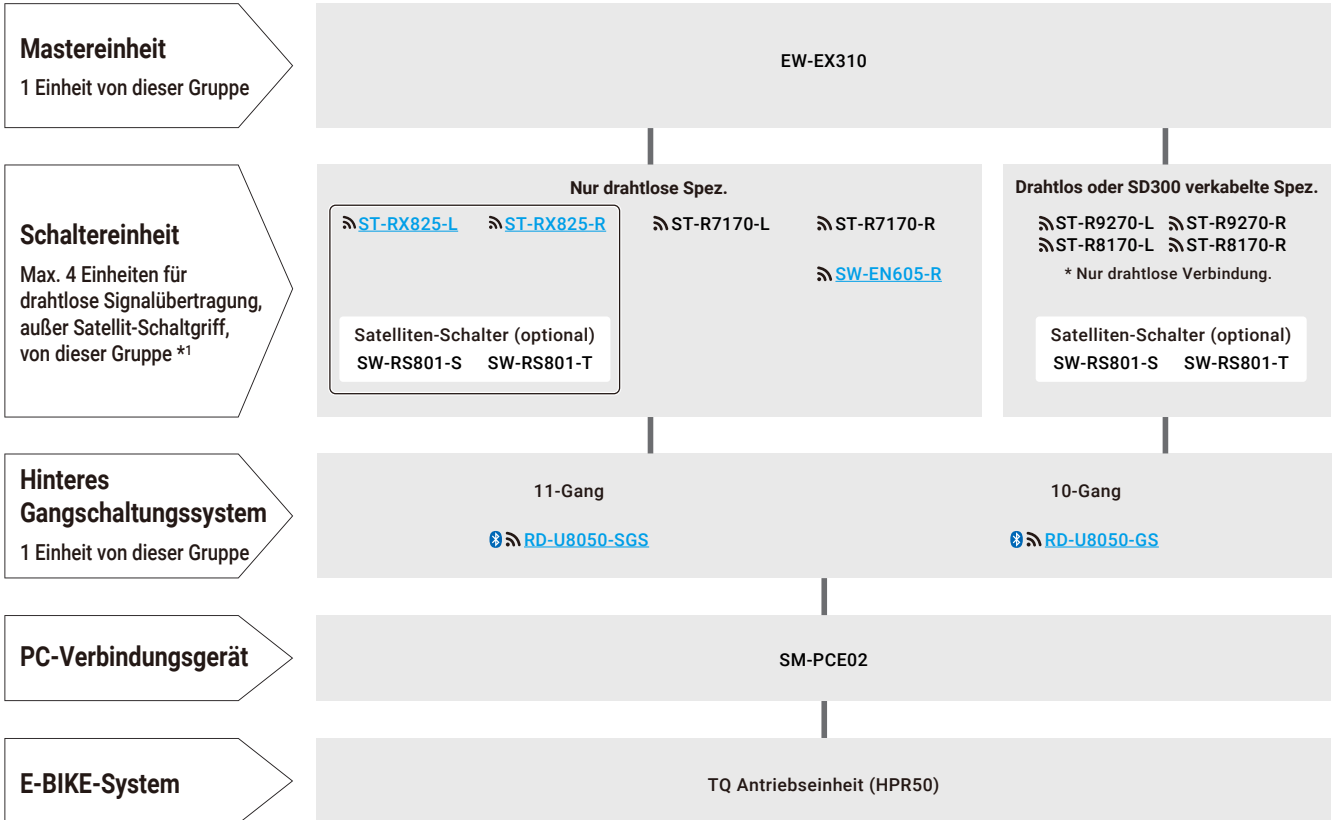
Mastereinheit
1 Einheit von dieser Gruppe

EW-EX310

Schaltereinheit
Max. 4 Einheiten für drahtlose Signalübertragung, außer Satellit-Schaltgriff, von dieser Gruppe *¹

Nur drahtlose Spez.

ST-RX825-L ST-RX825-R ST-R7170-L ST-R7170-R

SW-EN605-R

Satelliten-Schalter (optional)
SW-RS801-S SW-RS801-T

Drahtlos oder SD300 verkabelte Spez.

ST-R9270-L ST-R9270-R
ST-R8170-L ST-R8170-R
* Nur drahtlose Verbindung.

Satelliten-Schalter (optional)
SW-RS801-S SW-RS801-T

Hinteres Gangschaltungssystem
1 Einheit von dieser Gruppe

11-Gang
RD-U8050-SGS

10-Gang
RD-U8050-GS

PC-Verbindungsgerät

SM-PCE02

E-BIKE-System

TQ Antriebseinheit (HPR50)